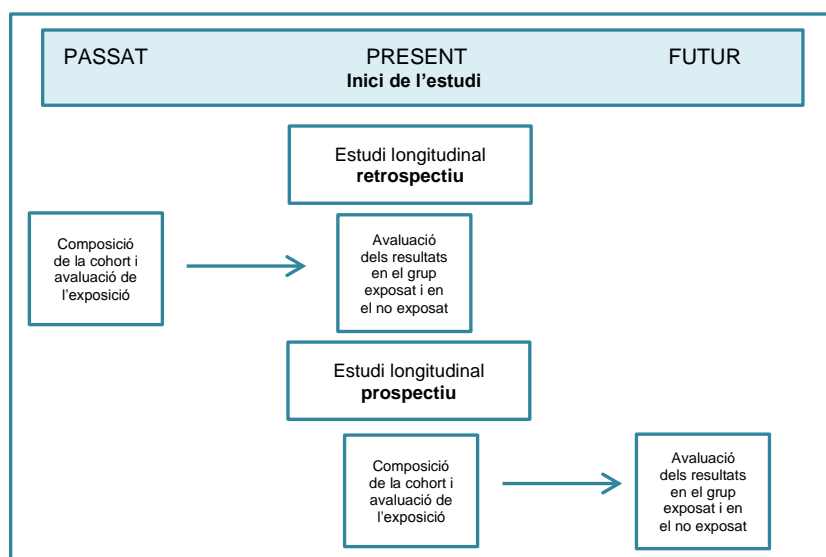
PASSAT

PRESENT
Inici de l'estudi

FUTUR

Estudi longitudinal
**retrospectiu**

Composició de la cohort i avaluació de l'exposició

Avaluació dels resultats en el grup exposat i en el no exposat

Estudi longitudinal
**prospectiu**

Composició de la cohort i avaluació de l'exposició

Avaluació dels resultats en el grup exposat i en el no exposat